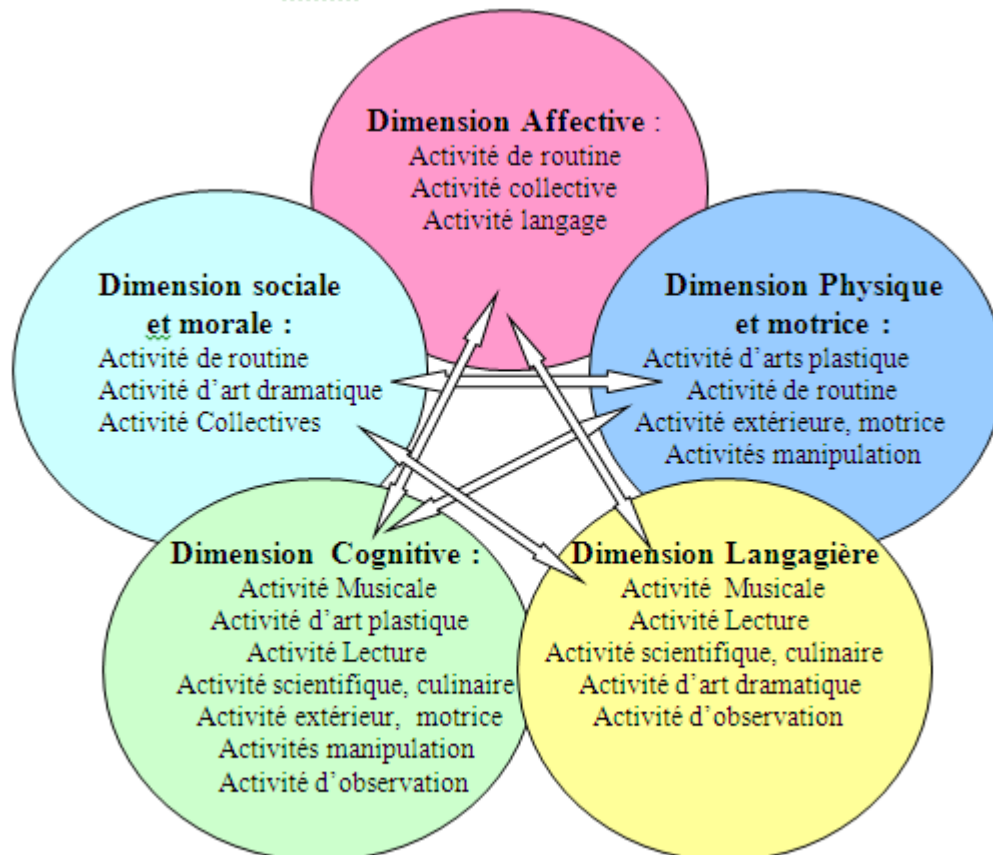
Dimension Affective :
Activité de routine
Activité collective
Activité langage

Dimension sociale et morale :
Activité de routine
Activité d'art dramatique
Activité Collectives

Dimension Physique et motrice :
Activité d'arts plastique
Activité de routine
Activité extérieure, motrice
Activités manipulation

Dimension Cognitive :
Activité Musicale
Activité d'art plastique
Activité Lecture
Activité scientifique, culinaire
Activité extérieur, motrice
Activités manipulation
Activité d'observation

Dimension Langagière
Activité Musicale
Activité Lecture
Activité scientifique, culinaire
Activité d'art dramatique
Activité d'observation